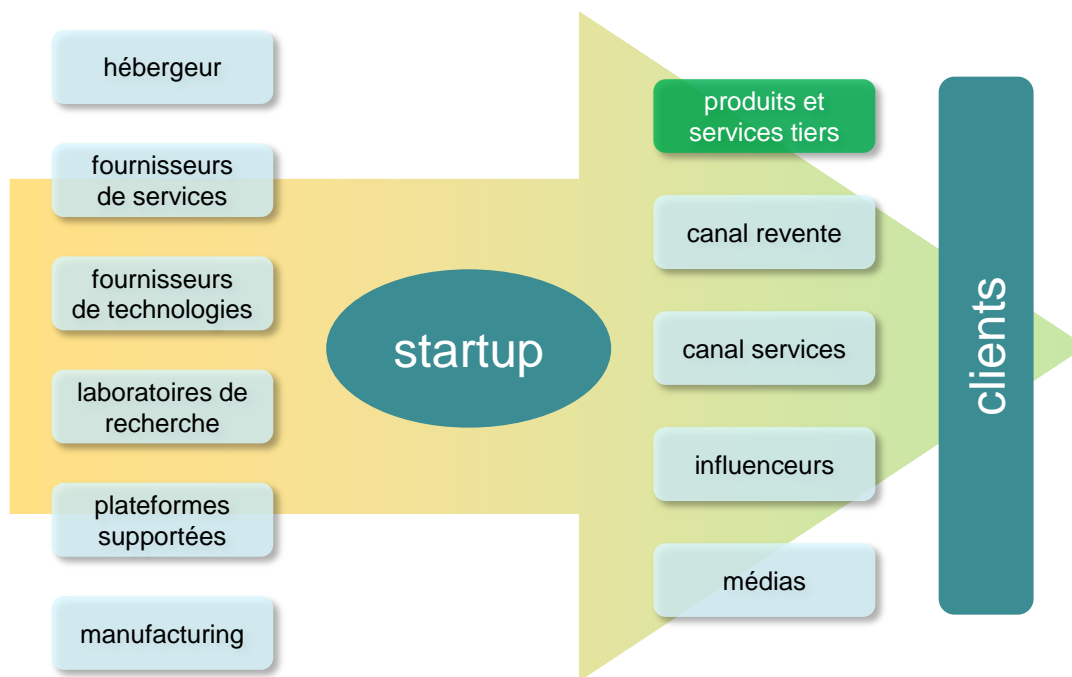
hébergeur

fournisseurs de services

fournisseurs de technologies

laboratoires de recherche

plateformes supportées

manufacturing

startup

produits et services tiers

canal revente

canal services

influenceurs

médias

clients